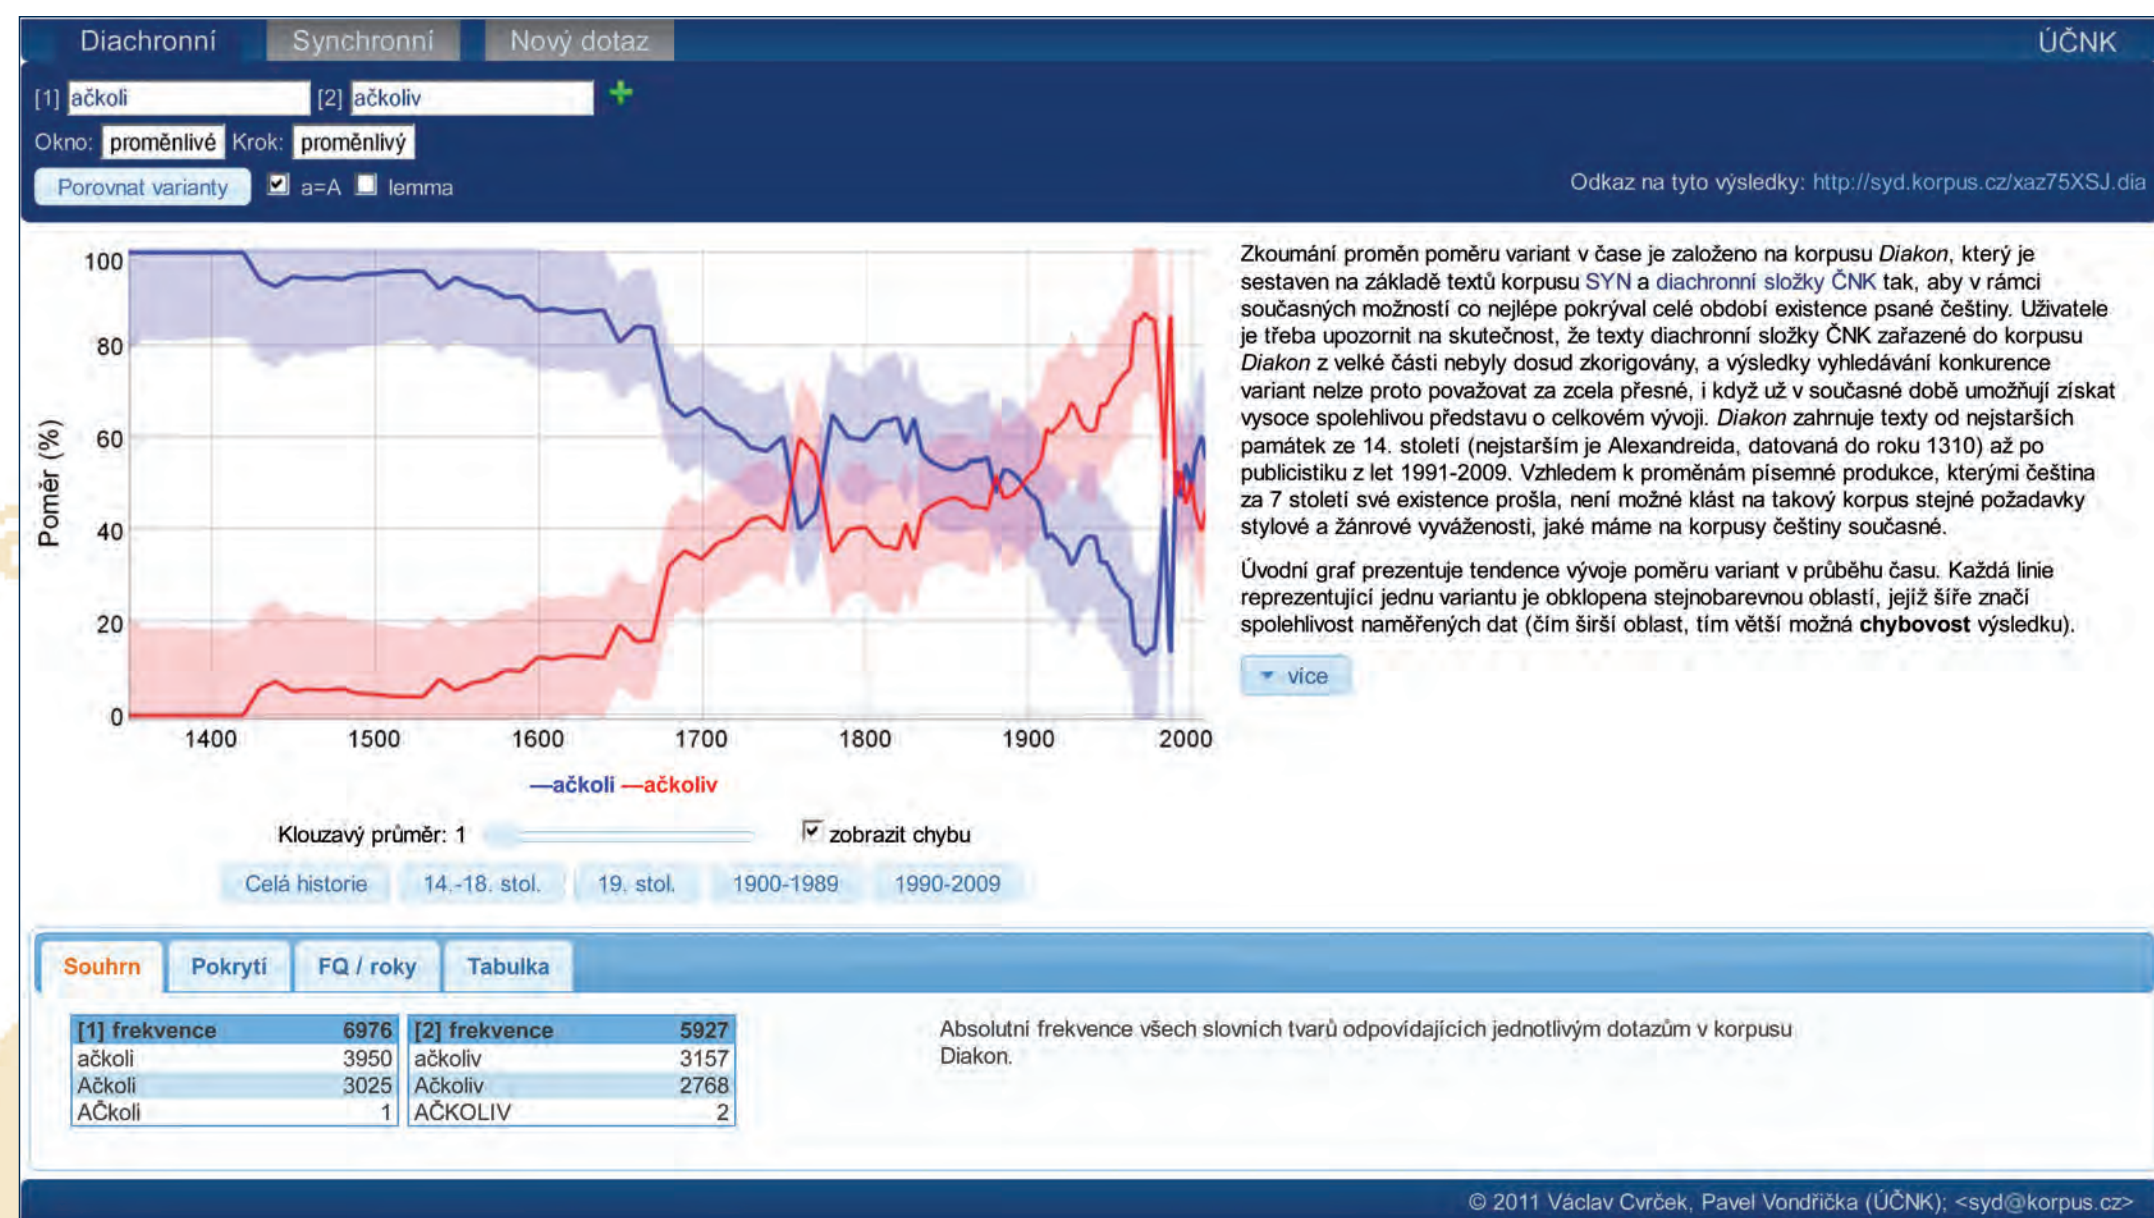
Diachronní Synchronní Nový dotaz ÚČNK

[1] ačkoli [2] ačkoliv +

Okno: proměnlivé Krok: proměnlivý

Porovnat varianty a=A lemma

Odkaz na tyto výsledky: http://syd.korpus.cz/xaz75XSJ.dia

100
80
60
40
20
0
Poměr (%)
1400 1500 1600 1700 1800 1900 2000

—ačkoli —ačkoliv

Klouzavý průměr: 1 zobrazit chybu

Celá historie 14.-18. stol. 19. stol. 1900-1989 1990-2009

Zkoumání proměn poměru variant v čase je založeno na korpusu *Diakon*, který je sestaven na základě textů korpusu SYN a diachronní složky ČNK tak, aby v rámci současných možností co nejlépe pokrýval celé období existence psané češtiny. Uživatele je třeba upozornit na skutečnost, že texty diachronní složky ČNK zařazené do korpusu *Diakon* z velké části nebyly dosud zkorigovány, a výsledky vyhledávání konkurence variant nelze proto považovat za zcela přesné, i když už v současné době umožňují získat vysoce spolehlivou představu o celkovém vývoji. *Diakon* zahrnuje texty od nejstarších památek ze 14. století (nejstarším je Alexandreida, datovaná do roku 1310) až po publicistiku z let 1991-2009. Vzhledem k proměnám písemné produkce, kterými čeština za 7 století své existence prošla, není možné klást na takový korpus stejné požadavky stylové a žánrové vyváženosti, jaké máme na korpusy češtiny současné.

Úvodní graf prezentuje tendence vývoje poměru variant v průběhu času. Každá linie reprezentující jednu variantu je obklopena stejnobarevnou oblastí, jejíž šíře značí spolehlivost naměřených dat (čím širší oblast, tím větší možná **chybovost** výsledku).

vice

Souhrn Pokrytí FQ / roky Tabulka

| [1] frekvence | 6976 |
|---|---|
| ačkoli | 3950 |
| Ačkoli | 3025 |
| AČkoli | 1 |

| [2] frekvence | 5927 |
|---|---|
| ačkoliv | 3157 |
| Ačkoliv | 2768 |
| AČKOLIV | 2 |

Absolutní frekvence všech slovních tvarů odpovídajících jednotlivým dotazům v korpusu Diakon.

© 2011 Václav Cvrček, Pavel Vondřička (ÚČNK); <syd@korpus.cz>